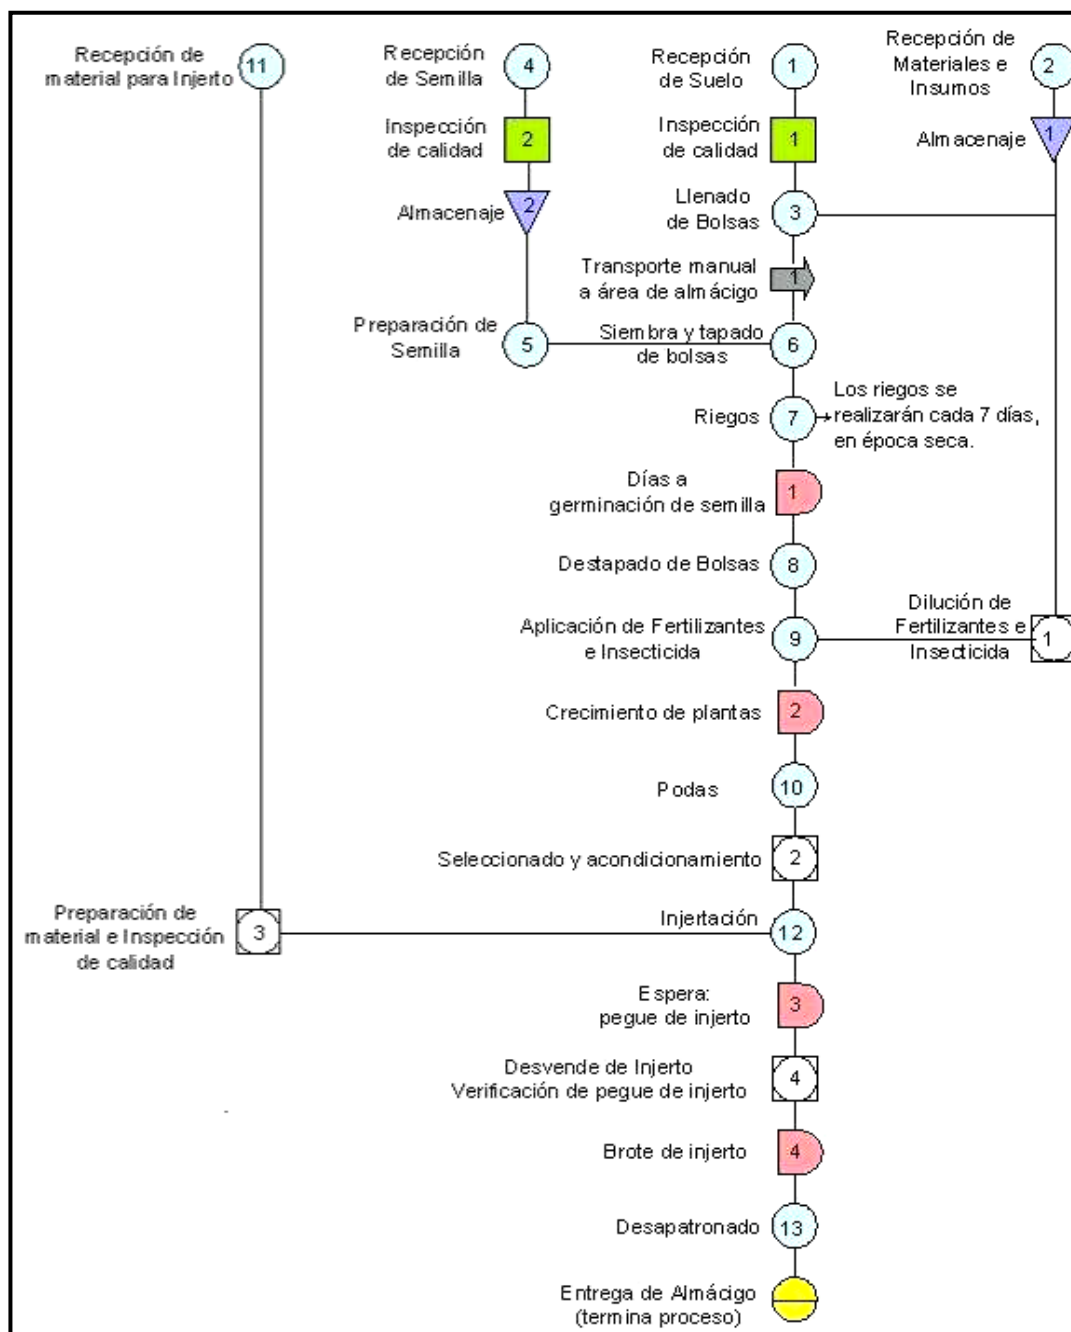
Recepción de material para Injerto 11

Recepción de Semilla 4

Inspección de calidad 2

Almacenaje 2

Preparación de Semilla 5

Recepción de Suelo 1

Inspección de calidad 1

Llenado de Bolsas 3

Transporte manual a área de almácigo 1

Siembra y tapado de bolsas 6

Riegos 7 Los riegos se realizarán cada 7 días, en época seca.

Días a germinación de semilla 1

Destapado de Bolsas 8

Aplicación de Fertilizantes e Insecticida 9

Crecimiento de plantas 2

Podas 10

Seleccionado y acondicionamiento 2

Preparación de material e Inspección de calidad 3

Injertación 12

Espera: pegue de injerto 3

Desvende de Injerto Verificación de pegue de injerto 4

Brote de injerto 4

Desapatronado 13

Entrega de Almácigo (termina proceso)

Recepción de Materiales e Insumos 2

Almacenaje 1

Dilución de Fertilizantes e Insecticida 1